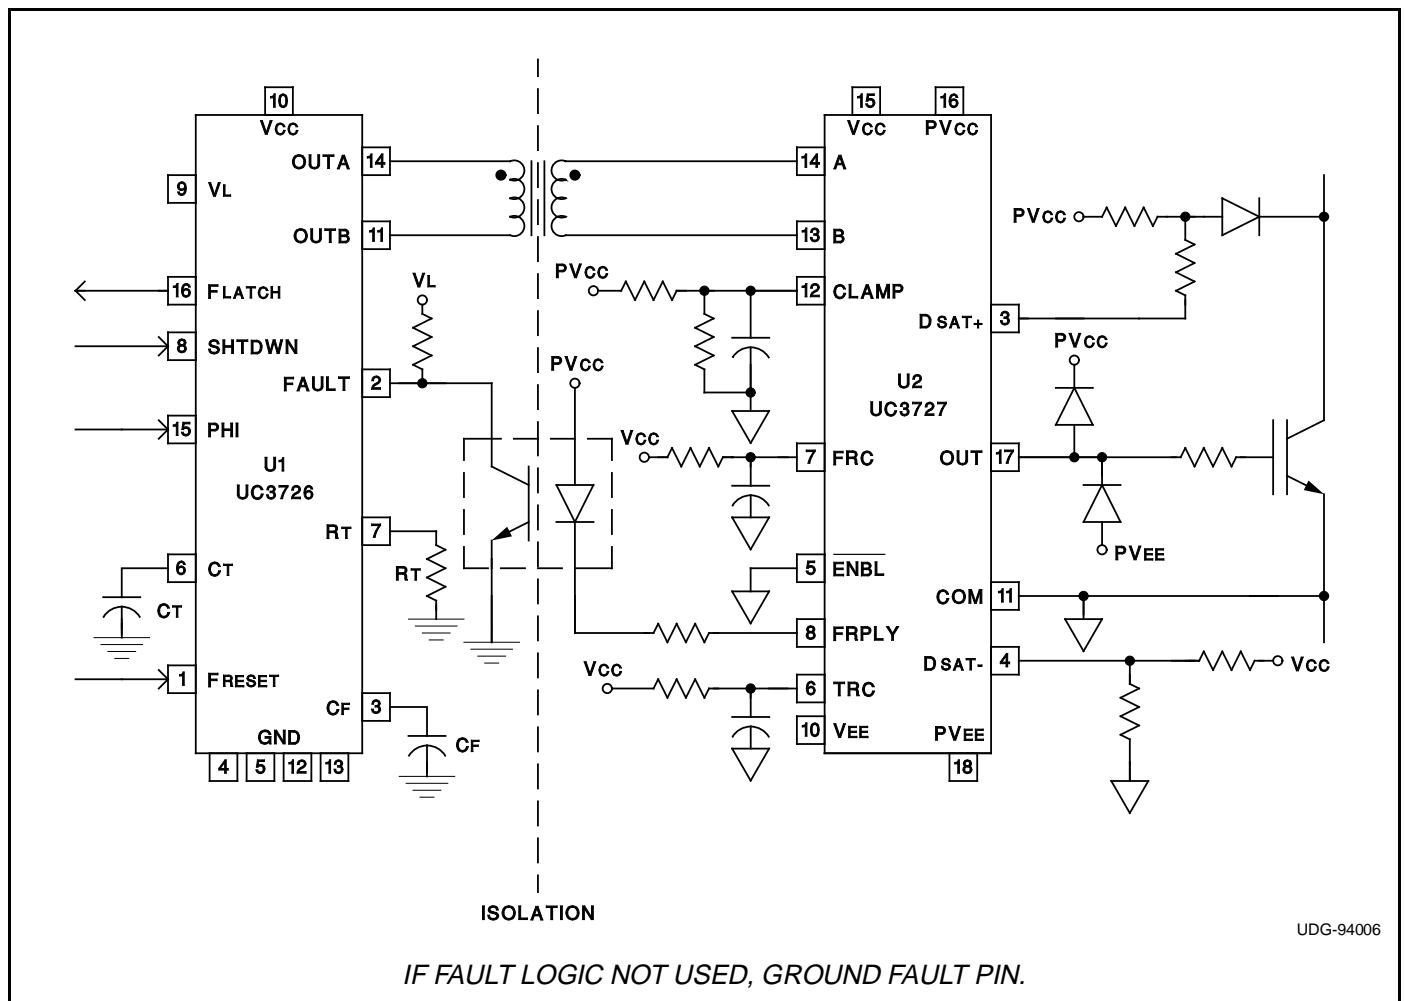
10
VCC
OUTA 14
9 VL
OUTB 11
16 FLATCH
8 SHTDWN
FAULT 2
15 PHI
U1
UC3726
RT 7
6 CT
CT
1 FRESET
CF 3
GND
4 5 12 13
VL
RT
CF
PVCC
PVCC
VCC
VCC
ISOLATION
15 16
VCC PVCC
14 A
13 B
12 CLAMP
U2
UC3727
7 FRC
5 $\overline{ENBL}$
8 FRPLY
6 TRC
10 VEE
PVEE
18
DSAT+ 3
OUT 17
COM 11
DSAT- 4
PVCC
PVCC
PVEE
VCC
UDG-94006
IF FAULT LOGIC NOT USED, GROUND FAULT PIN.